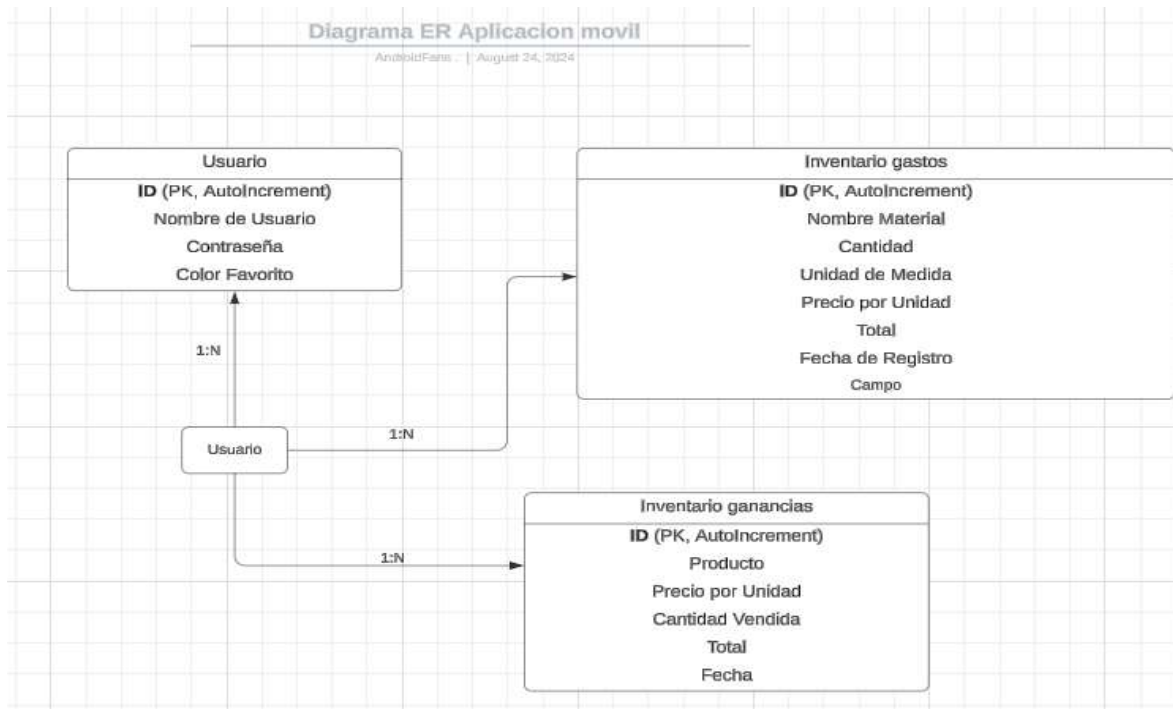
Diagrama ER Aplicacion movil

AndroidFans . | August 24, 2024

Usuario
ID (PK, AutoIncrement)
Nombre de Usuario
Contraseña
Color Favorito

Inventario gastos
ID (PK, AutoIncrement)
Nombre Material
Cantidad
Unidad de Medida
Precio por Unidad
Total
Fecha de Registro
Campo

1:N

1:N

Usuario

Inventario ganancias
ID (PK, AutoIncrement)
Producto
Precio por Unidad
Cantidad Vendida
Total
Fecha

1:N